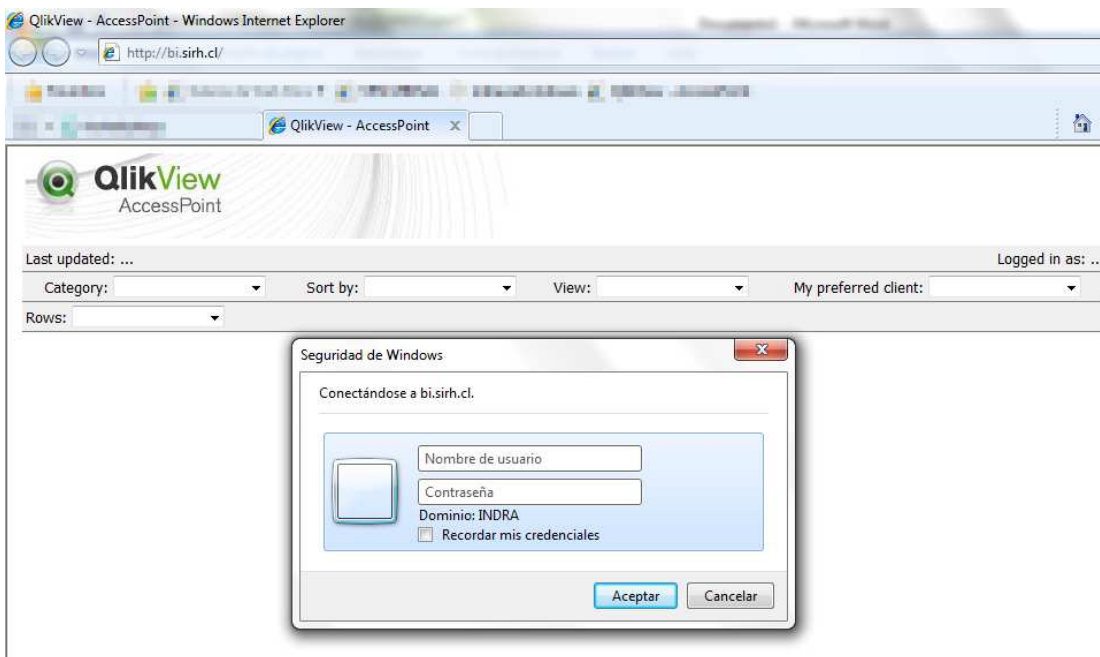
QlikView - AccessPoint - Windows Internet Explorer

http://bi.sirh.cl/

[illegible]

QlikView - AccessPoint

QlikView
AccessPoint

Last updated: ...

Logged in as: ..

Category:

Sort by:

View:

My preferred client:

Rows:

Seguridad de Windows

Conectándose a bi.sirh.cl.

Nombre de usuario

Contraseña

Dominio: INDRA

Recordar mis credenciales

Aceptar

Cancelar